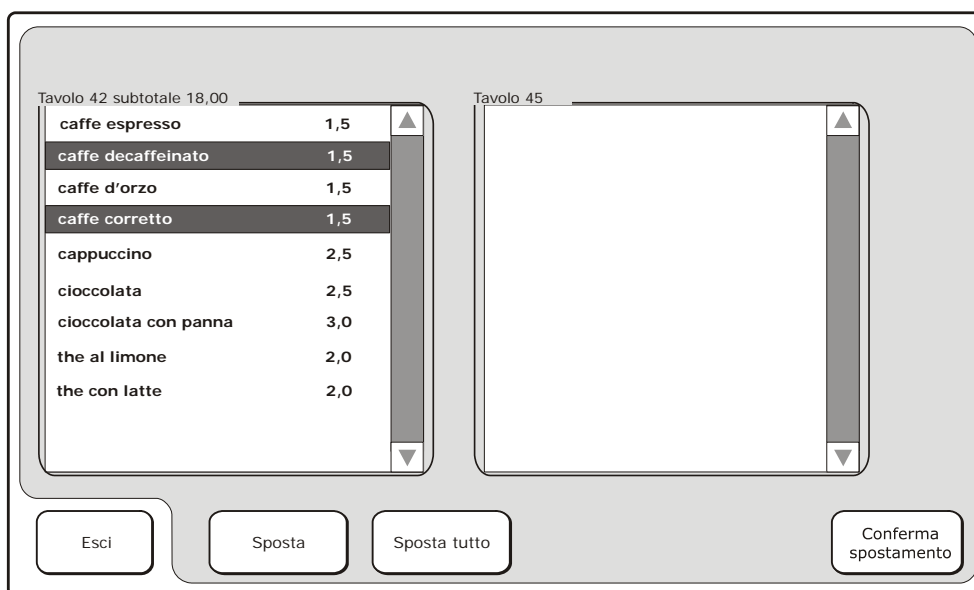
Tavolo 42 subtotale 18,00

| | |
|---|---|
| caffe espresso | 1,5 |
| caffe decaffeinato | 1,5 |
| caffe d'orzo | 1,5 |
| caffe corretto | 1,5 |
| cappuccino | 2,5 |
| cioccolata | 2,5 |
| cioccolata con panna | 3,0 |
| the al limone | 2,0 |
| the con latte | 2,0 |

Tavolo 45

Esci

Sposta

Sposta tutto

Conferma spostamento